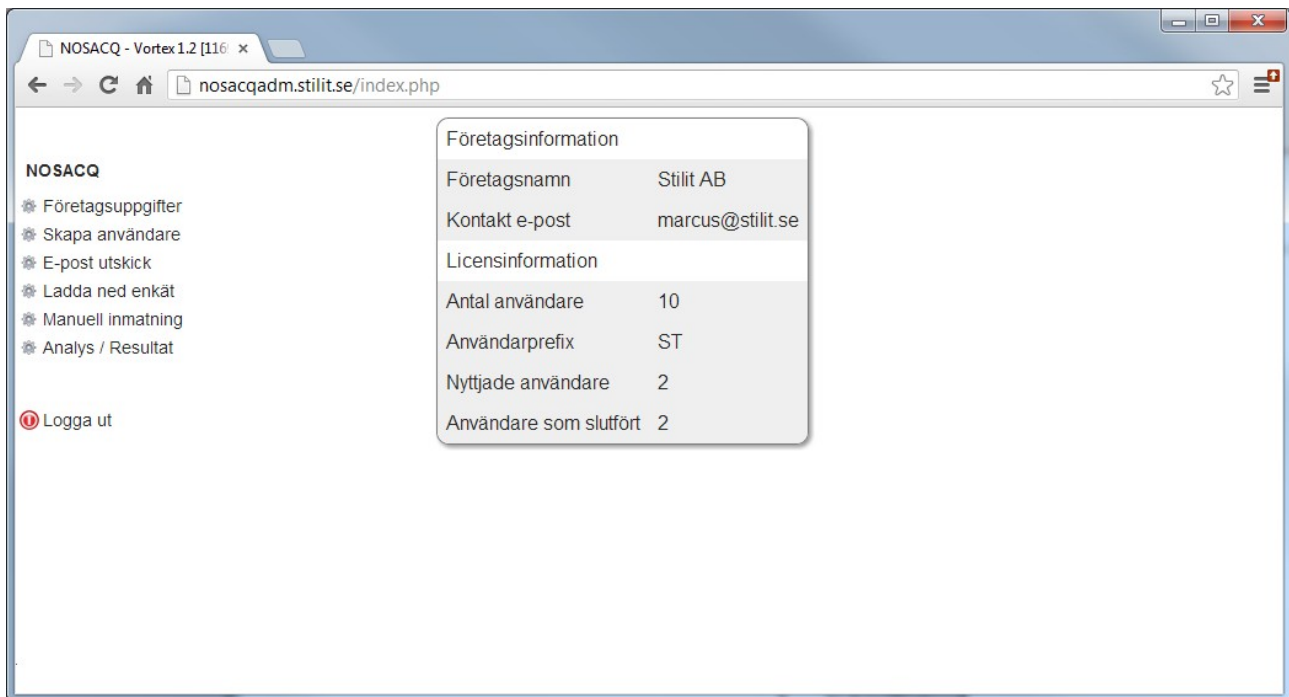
NOSACQ - Vortex 1.2 [116 ×

nosacqadm.stilit.se/index.php

NOSACQ

Företagsuppgifter
Skapa användare
E-post utskick
Ladda ned enkät
Manuell inmatning
Analys / Resultat

Logga ut

| Företagsinformation | |
|---|---|
| Företagsnamn | Stilit AB |
| Kontakt e-post | marcus@stilit.se |
| Licensinformation | |
| Antal användare | 10 |
| Användarprefix | ST |
| Nyttjade användare | 2 |
| Användare som slutfört | 2 |